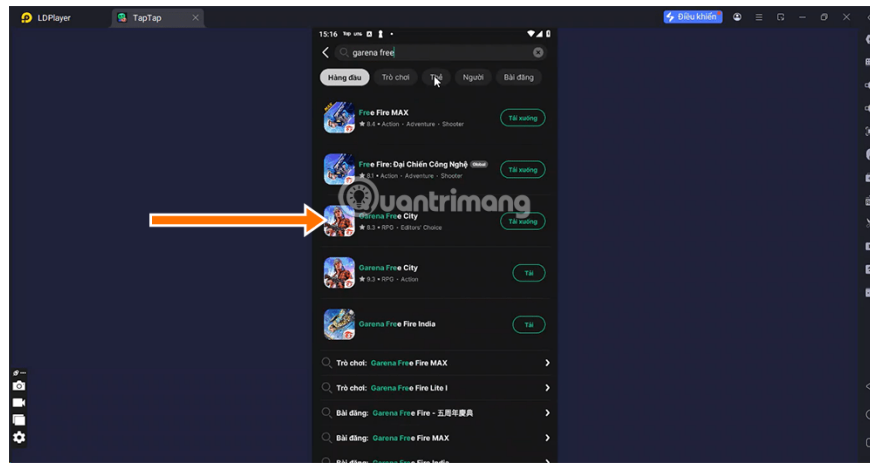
LDPlayer
TapTap
Điều khiển

15:16

garena free

Hàng đầu
Trò chơi
Thẻ
Người
Bài đăng

Free Fire MAX
★ 8.4 • Action • Adventure • Shooter
Tải xuống

Free Fire: Đại Chiến Công Nghệ Global
★ 8.1 • Action • Adventure • Shooter
Tải xuống

Garena Free City
★ 8.3 • RPG • Editors' Choice
Tải xuống

Quantrimang

Garena Free City
★ 9.3 • RPG • Action
Tải

Garena Free Fire India
Tải

Trò chơi: Garena Free Fire MAX
Trò chơi: Garena Free Fire Lite I
Bài đăng: Garena Free Fire - 五周年慶典
Bài đăng: Garena Free Fire MAX
Bài đăng: Garena Free Fire India